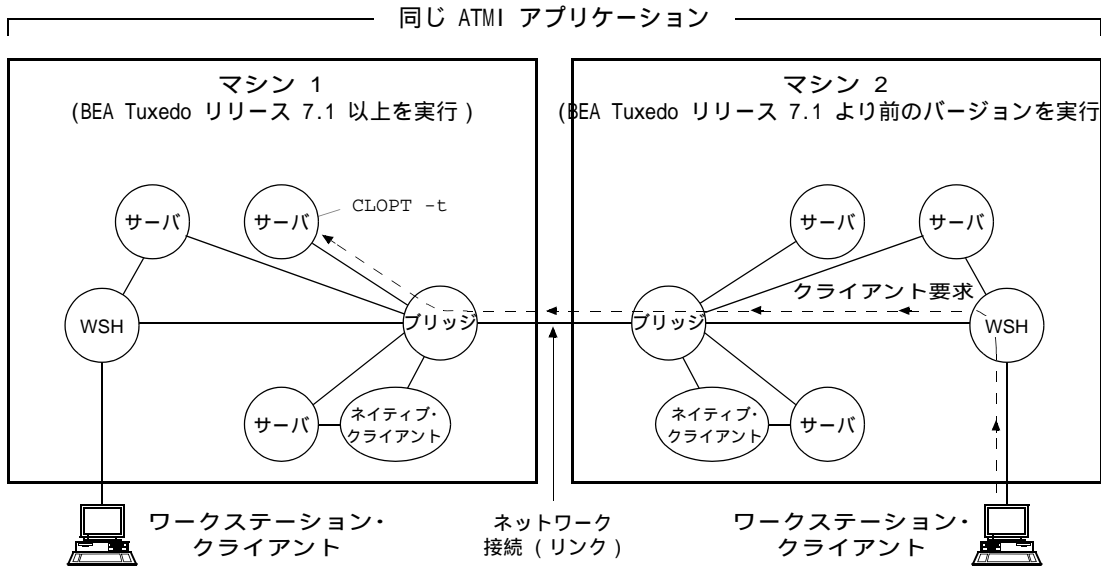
同じ ATMI アプリケーション

マシン 1
(BEA Tuxedo リリース 7.1 以上を実行)

サーバ
サーバ
CLOPT -t
WSH
ブリッジ
サーバ
ネイティブ・クライアント

マシン 2
(BEA Tuxedo リリース 7.1 より前のバージョンを実行

サーバ
サーバ
クライアント要求
ブリッジ
WSH
ネイティブ・クライアント
サーバ

ワークステーション・クライアント

ネットワーク接続 (リンク)

ワークステーション・クライアント